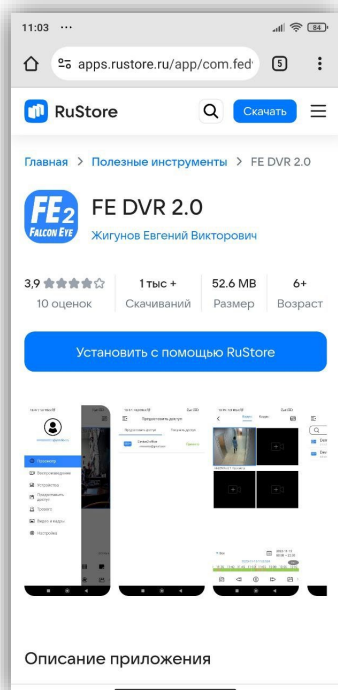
11:03 ··· 84

apps.rustore.ru/app/com.fed 5

RuStore Скачать

Главная > Полезные инструменты > FE DVR 2.0

FE2 FALCON EYE

FE DVR 2.0

Жигунов Евгений Викторович

3,9 ★★★★☆ 10 оценок | 1 тыс + Скачиваний | 52.6 MB Размер | 6+ Возраст

Установить с помощью RuStore

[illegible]

Описание приложения